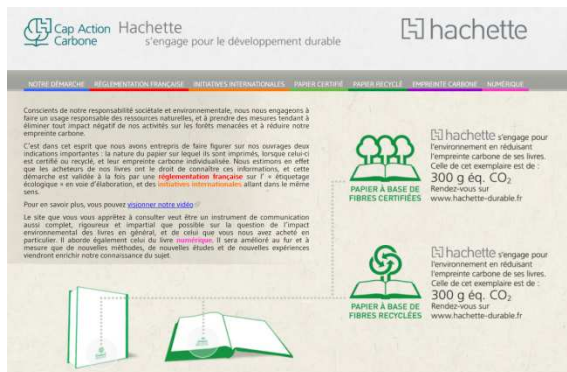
Cap Action Carbone Hachette s'engage pour le développement durable

hachette

NOTRE DÉMARCHE RÉGLEMENTATION FRANÇAISE INITIATIVES INTERNATIONALES PAPIER CERTIFIÉ PAPIER RECYCLÉ EMPREINTE CARBONE NUMÉRIQUE

Conscients de notre responsabilité sociétale et environnementale, nous nous engageons à faire un usage responsable des ressources naturelles, et à prendre des mesures tendant à éliminer tout impact négatif de nos activités sur les forêts menacées et à réduire notre empreinte carbone.

C'est dans cet esprit que nous avons entrepris de faire figurer sur nos ouvrages deux indications importantes : la nature du papier sur lequel ils sont imprimés, lorsque celui-ci est certifié ou recyclé, et leur empreinte carbone individualisée. Nous estimons en effet que les acheteurs de nos livres ont le droit de connaître ces informations, et cette démarche est validée à la fois par une réglementation française sur l' « étiquetage écologique » en voie d'élaboration, et des initiatives internationales allant dans le même sens.

Pour en savoir plus, vous pouvez visionner notre vidéo

Le site que vous vous apprêtez à consulter veut être un instrument de communication aussi complet, rigoureux et impartial que possible sur la question de l'impact environnemental des livres en général, et de celui que vous nous avez acheté en particulier. Il aborde également celui du livre numérique. Il sera amélioré au fur et à mesure que de nouvelles méthodes, de nouvelles études et de nouvelles expériences viendront enrichir notre connaissance du sujet.

PAPIER À BASE DE FIBRES CERTIFIÉES

hachette s'engage pour l'environnement en réduisant l'empreinte carbone de ses livres. Celle de cet exemplaire est de :
300 g éq. $CO_2$
Rendez-vous sur www.hachette-durable.fr

PAPIER À BASE DE FIBRES RECYCLÉES

hachette s'engage pour l'environnement en réduisant l'empreinte carbone de ses livres. Celle de cet exemplaire est de :
300 g éq. $CO_2$
Rendez-vous sur www.hachette-durable.fr